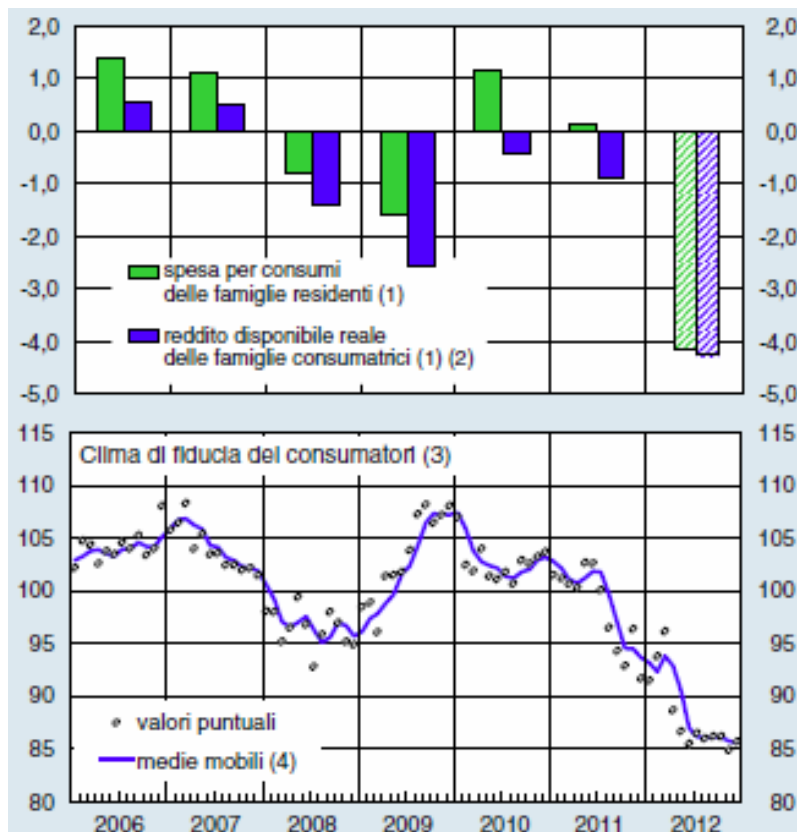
2,0
1,0
0,0
-1,0
-2,0
-3,0
-4,0
-5,0

spesa per consumi delle famiglie residenti (1)

reddito disponibile reale delle famiglie consumatrici (1) (2)

2,0
1,0
0,0
-1,0
-2,0
-3,0
-4,0
-5,0

115
110
105
100
95
90
85
80

Clima di fiducia dei consumatori (3)

valori puntuali

medie mobili (4)

115
110
105
100
95
90
85
80

2006 2007 2008 2009 2010 2011 2012